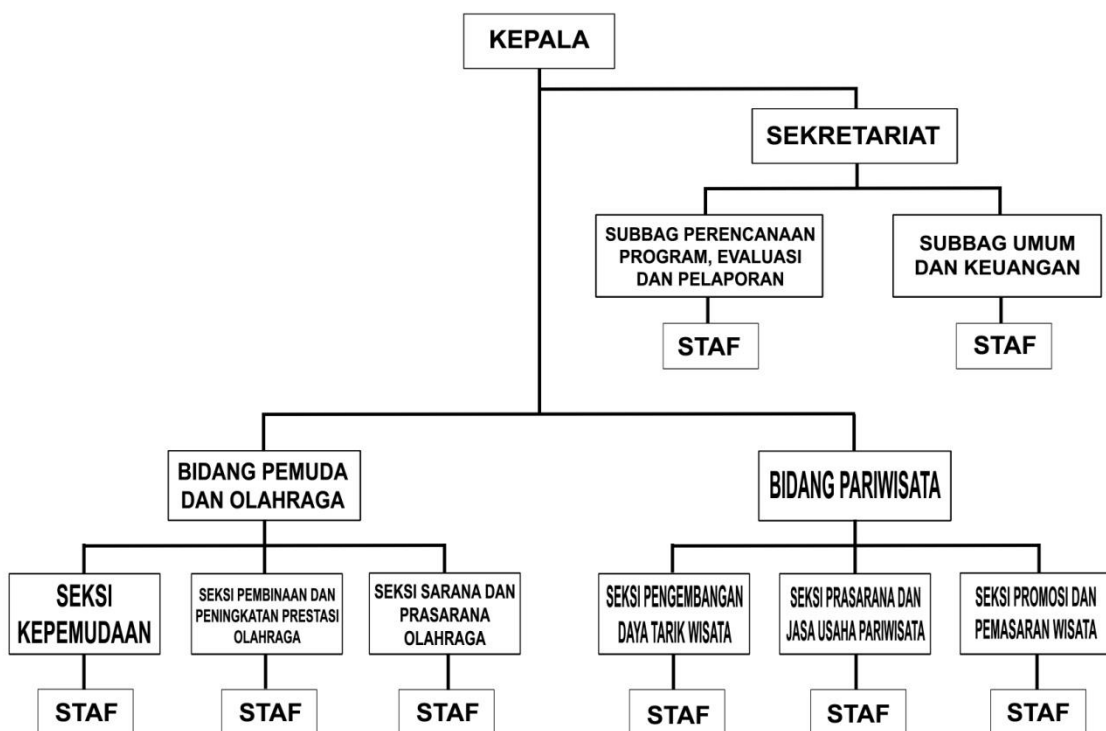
KEPALA

SEKRETARIAT

SUBBAG PERENCANAAN PROGRAM, EVALUASI DAN PELAPORAN

STAF

SUBBAG UMUM DAN KEUANGAN

STAF

BIDANG PEMUDA DAN OLAHRAGA

SEKSI KEPEMUDAAN

STAF

SEKSI PEMBINAAN DAN PENINGKATAN PRESTASI OLAHRAGA

STAF

SEKSI SARANA DAN PRASARANA OLAHRAGA

STAF

BIDANG PARIWISATA

SEKSI PENGEMBANGAN DAYA TARIK WISATA

STAF

SEKSI PRASARANA DAN JASA USAHA PARIWISATA

STAF

SEKSI PROMOSI DAN PEMASARAN WISATA

STAF